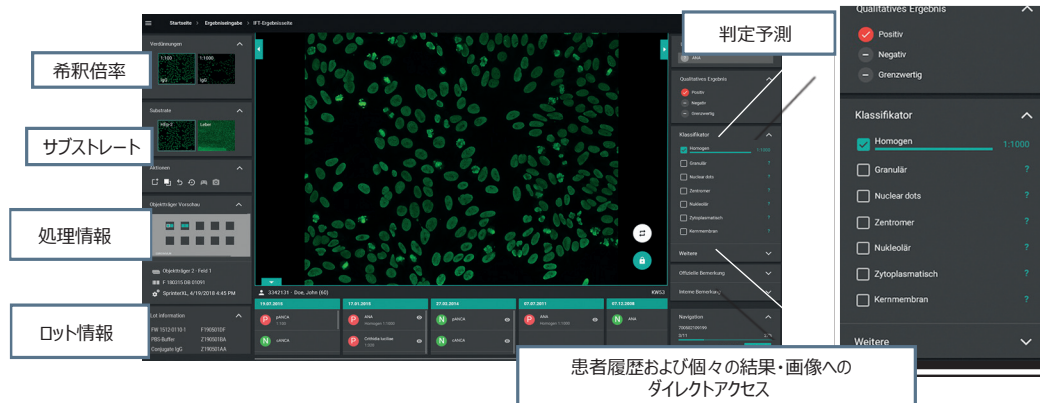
Startseite > Ergebniseingabe > IFT-Ergebnisseite

Verdünnungen
1:100
1:1000
IgG
IgG

希釈倍率

Substrate
HEp-2
Leber

サブストレート

Aktionen

Objektträger Vorschau

処理情報

Objektträger 2 - Feld 1
F 180115 08 0109 1
SprinterXL, 4/19/2018 4:45 PM

Lot information
FM 1512-0110-1 F190501DF
PBS-Buffer Z190501BA
Conjugate IgG Z190501AA

ロット情報

3342131 - Doe, John (60)
KW53

19.07.2018
P pANCA 1:100
N cANCA

17.01.2015
P ANA Homogen 1:1000
P Ortholog further 1:000

27.02.2014
N pANCA
N cANCA

07.07.2011
P ANA Homogen 1:1000

07.12.2008
N ANA

判定予測

Qualitatives Ergebnis
Positiv
Negativ
Grenzwertig

Klassifikator
Homogen 1:1000
Granulär
Nuclear dots
Zentromer
Nukleolär
Zytoplasmatisch
Kernmembran

Weitere
Offizielle Bemerkung
Interne Bemerkung
Navigation

患者履歴および個々の結果・画像への
ダイレクトアクセス

Qualitatives Ergebnis
Positiv
Negativ
Grenzwertig

Klassifikator
Homogen 1:1000
Granulär ?
Nuclear dots ?
Zentromer ?
Nukleolär ?
Zytoplasmatisch ?
Kernmembran ?

Weitere